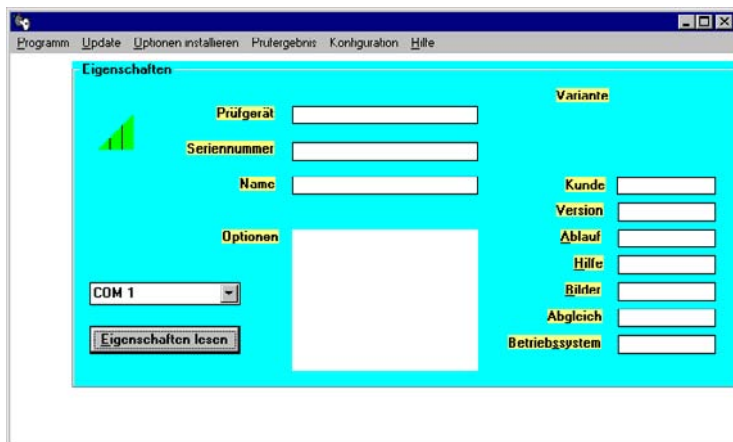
Programm Update Optionen installieren Prüfergebnis Konfiguration Hilfe

Eigenschaften

Prüfgerät

Seriennummer

Name

Optionen

COM 1

Eigenschaften lesen

Variante

Kunde

Version

Ablauf

Hilfe

Bilder

Abgleich

Betriebssystem